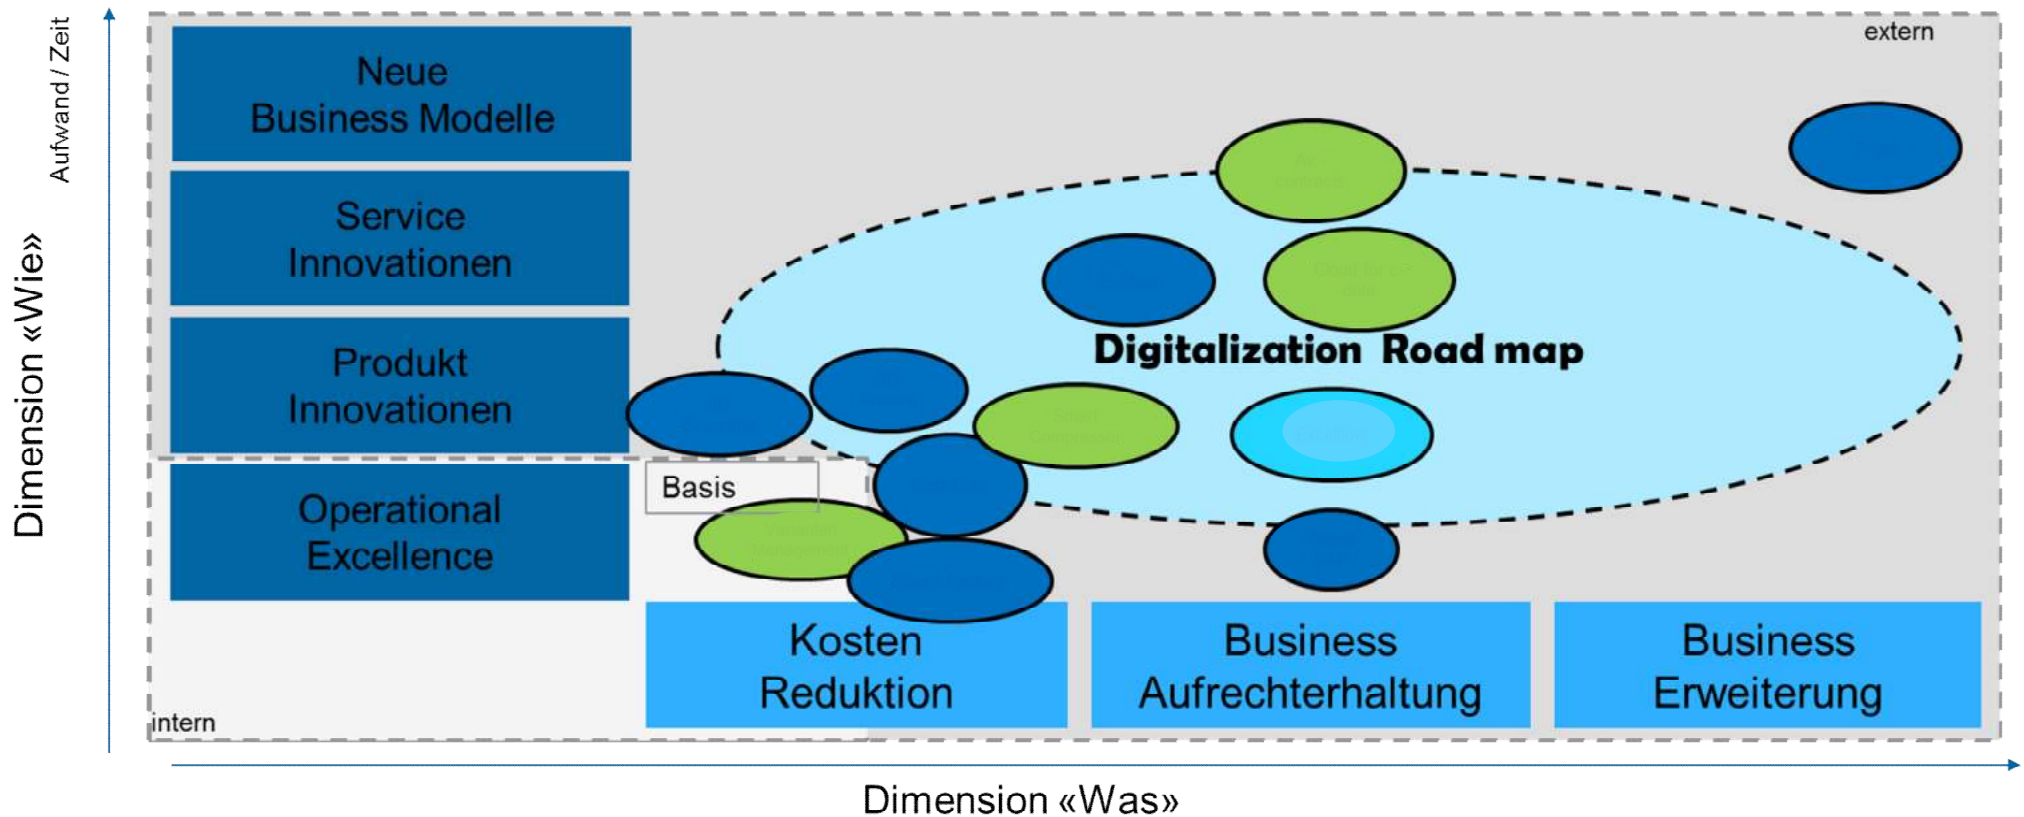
Dimension «Wie»

Aufwand / Zeit

extern

Neue Business Modelle

Service Innovationen

Produkt Innovationen

Operational Excellence

Digitalization Road map

Basis

Kosten Reduktion

Business Aufrechterhaltung

Business Erweiterung

intern

Dimension «Was»